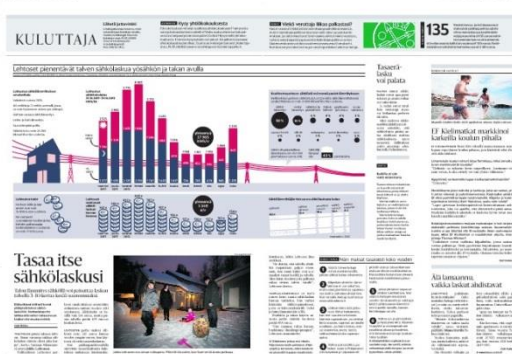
KULUTTAJA

Lehtoset pienentävät talven sähkölaskua yösähkön ja takan avulla

Kysy yhtiökokouksesta

Voiko verotaju liikaa palkastasi?

135

Tasaerälasku voi palata

EF Kielimatkat markkinoi karkeilla koulun pihalla

Tasaa itse sähkölaskusi

Älä lamaannu, vaikka laskut ahdistavat

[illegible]